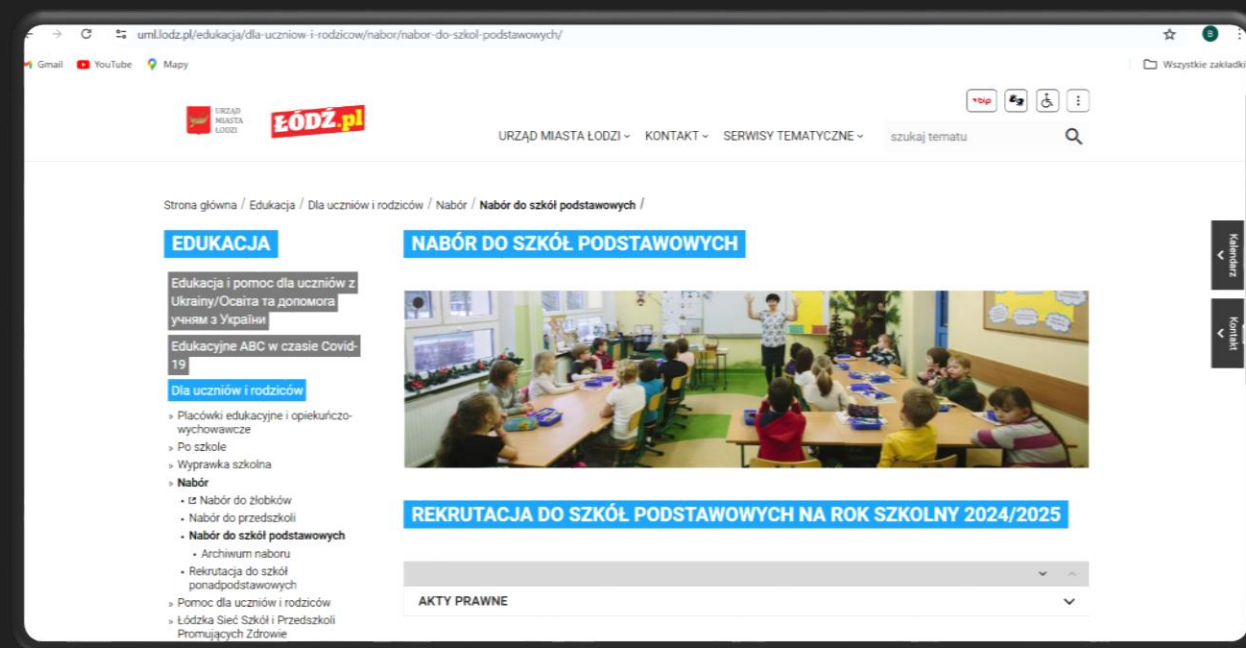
uml.lodz.pl/edukacja/dla-uczniow-i-rodzicow/nabor/nabor-do-szkol-podstawowych/

Gmail YouTube Mapy

Wszystkie zakładki

URZĄD MIASTA ŁODZI

ŁÓDŹ.pl

bip

URZĄD MIASTA ŁODZI ⌄ KONTAKT ⌄ SERWISY TEMATYCZNE ⌄ szukaj tematu

Strona główna / Edukacja / Dla uczniów i rodziców / Nabór / Nabór do szkół podstawowych /

EDUKACJA

Edukacja i pomoc dla uczniów z Ukrainy/Освіта та допомога учням з України

Edukacyjne ABC w czasie Covid-19

Dla uczniów i rodziców

» Placówki edukacyjne i opiekuńczo-wychowawcze
» Po szkole
» Wyprawka szkolna
» Nabór
• Nabór do żłobków
• Nabór do przedszkoli
• Nabór do szkół podstawowych
• Archiwum naboru
• Rekrutacja do szkół ponadpodstawowych
» Pomoc dla uczniów i rodziców
» Łódzka Sieć Szkół i Przedszkoli Promujących Zdrowie

NABÓR DO SZKÓŁ PODSTAWOWYCH

REKRUTACJA DO SZKÓŁ PODSTAWOWYCH NA ROK SZKOLNY 2024/2025

AKTY PRAWNE

Kalendarz

Kontakt